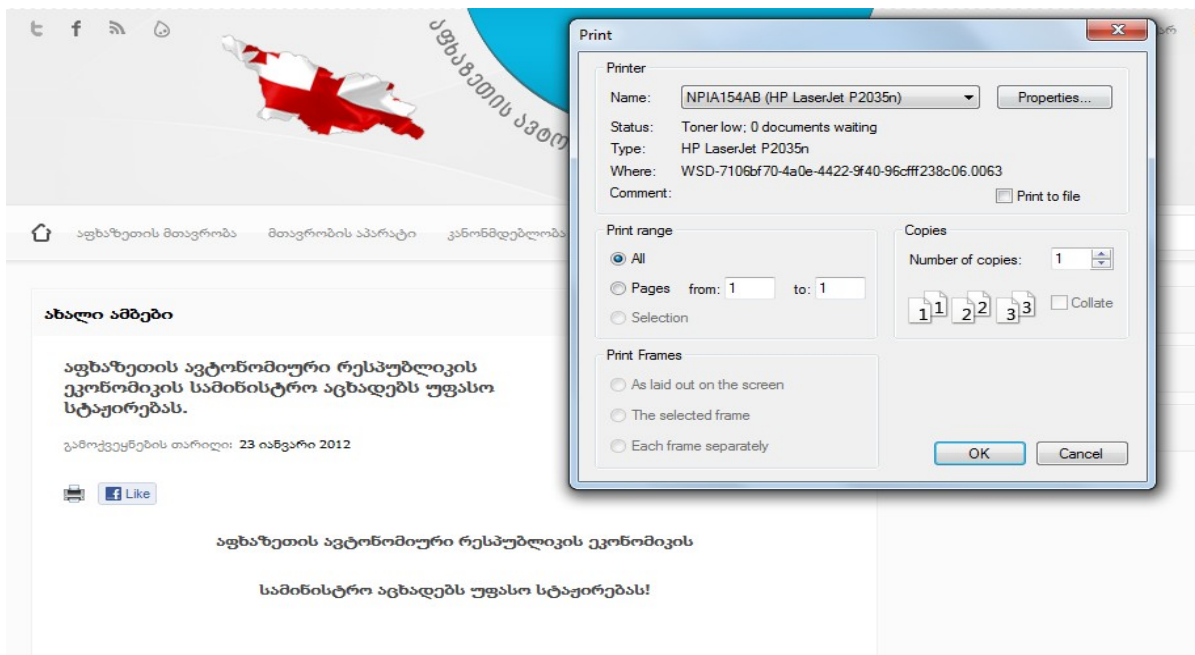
აფხაზეთის ავტო

აფხაზეთის მთავრობა მთავრობის აპარატი კანონმდებლობა

ახალი ამბები

აფხაზეთის ავტონომიური რესპუბლიკის ეკონომიკის სამინისტრო აცხადებს უფასო სტაჟირებას.

გამოქვეყნების თარიღი: 23 იანვარი 2012

Like

აფხაზეთის ავტონომიური რესპუბლიკის ეკონომიკის

სამინისტრო აცხადებს უფასო სტაჟირებას!

Print

Printer

Name: NPIA154AB (HP LaserJet P2035n)

Properties...

Status: Toner low; 0 documents waiting

Type: HP LaserJet P2035n

Where: WSD-7106bf70-4a0e-4422-9f40-96cfff238c06.0063

Comment:

Print to file

Print range

All

Pages from: 1 to: 1

Selection

Copies

Number of copies: 1

1 1 2 2 3 3

Collate

Print Frames

As laid out on the screen

The selected frame

Each frame separately

OK

Cancel